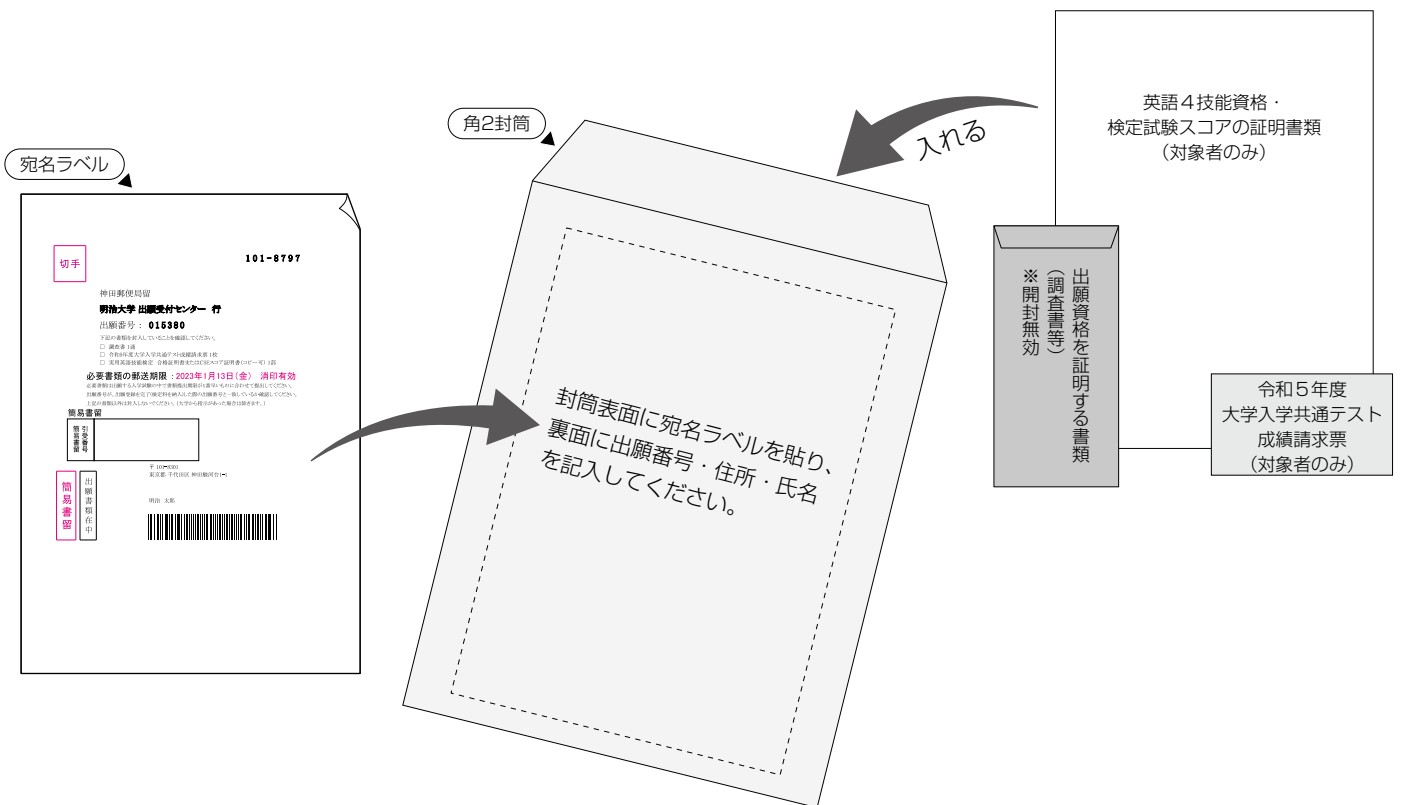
宛名ラベル

切手

101-8797

神田郵便局留

明治大学 出願受付センター 行

出願番号： 015380

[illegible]

必要書類の郵送期限：2023年1月13日（金） 消印有効

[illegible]

簡易書留

引受番号 簡易書留

簡易書留

出願書類在中

〒 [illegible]

明治 太郎

角2封筒

封筒表面に宛名ラベルを貼り、裏面に出願番号・住所・氏名を記入してください。

入れる

英語４技能資格・検定試験スコアの証明書類（対象者のみ）

出願資格を証明する書類（調査書等）

※開封無効

令和５年度 大学入学共通テスト 成績請求票（対象者のみ）